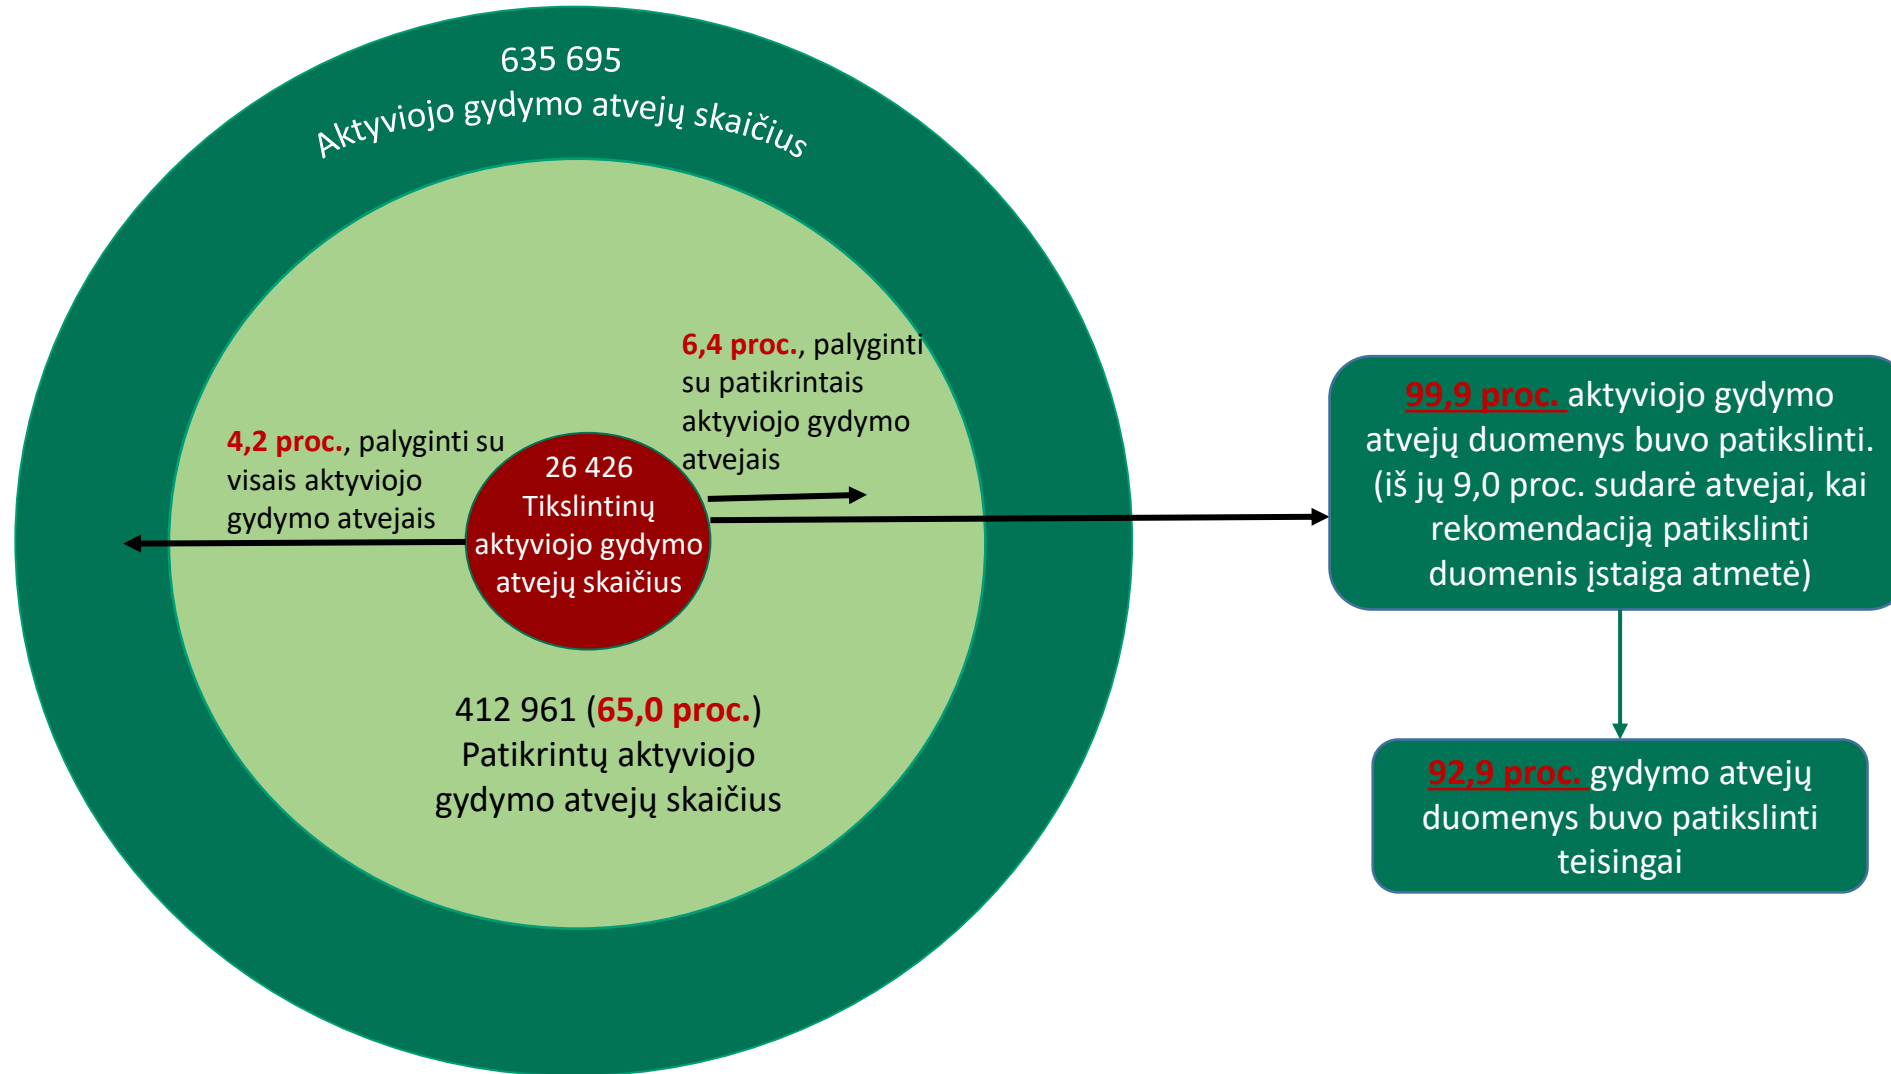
635 695
Aktyviojo gydymo atvejų skaičius

6,4 proc., palyginti su patikrintais aktyviojo gydymo atvejais

4,2 proc., palyginti su visais aktyviojo gydymo atvejais

26 426
Tikslintinų aktyviojo gydymo atvejų skaičius

412 961 (65,0 proc.)
Patikrintų aktyviojo gydymo atvejų skaičius

99,9 proc. aktyviojo gydymo atvejų duomenys buvo patikslinti. (iš jų 9,0 proc. sudarė atvejai, kai rekomendaciją patikslinti duomenis įstaiga atmetė)

92,9 proc. gydymo atvejų duomenys buvo patikslinti teisingai